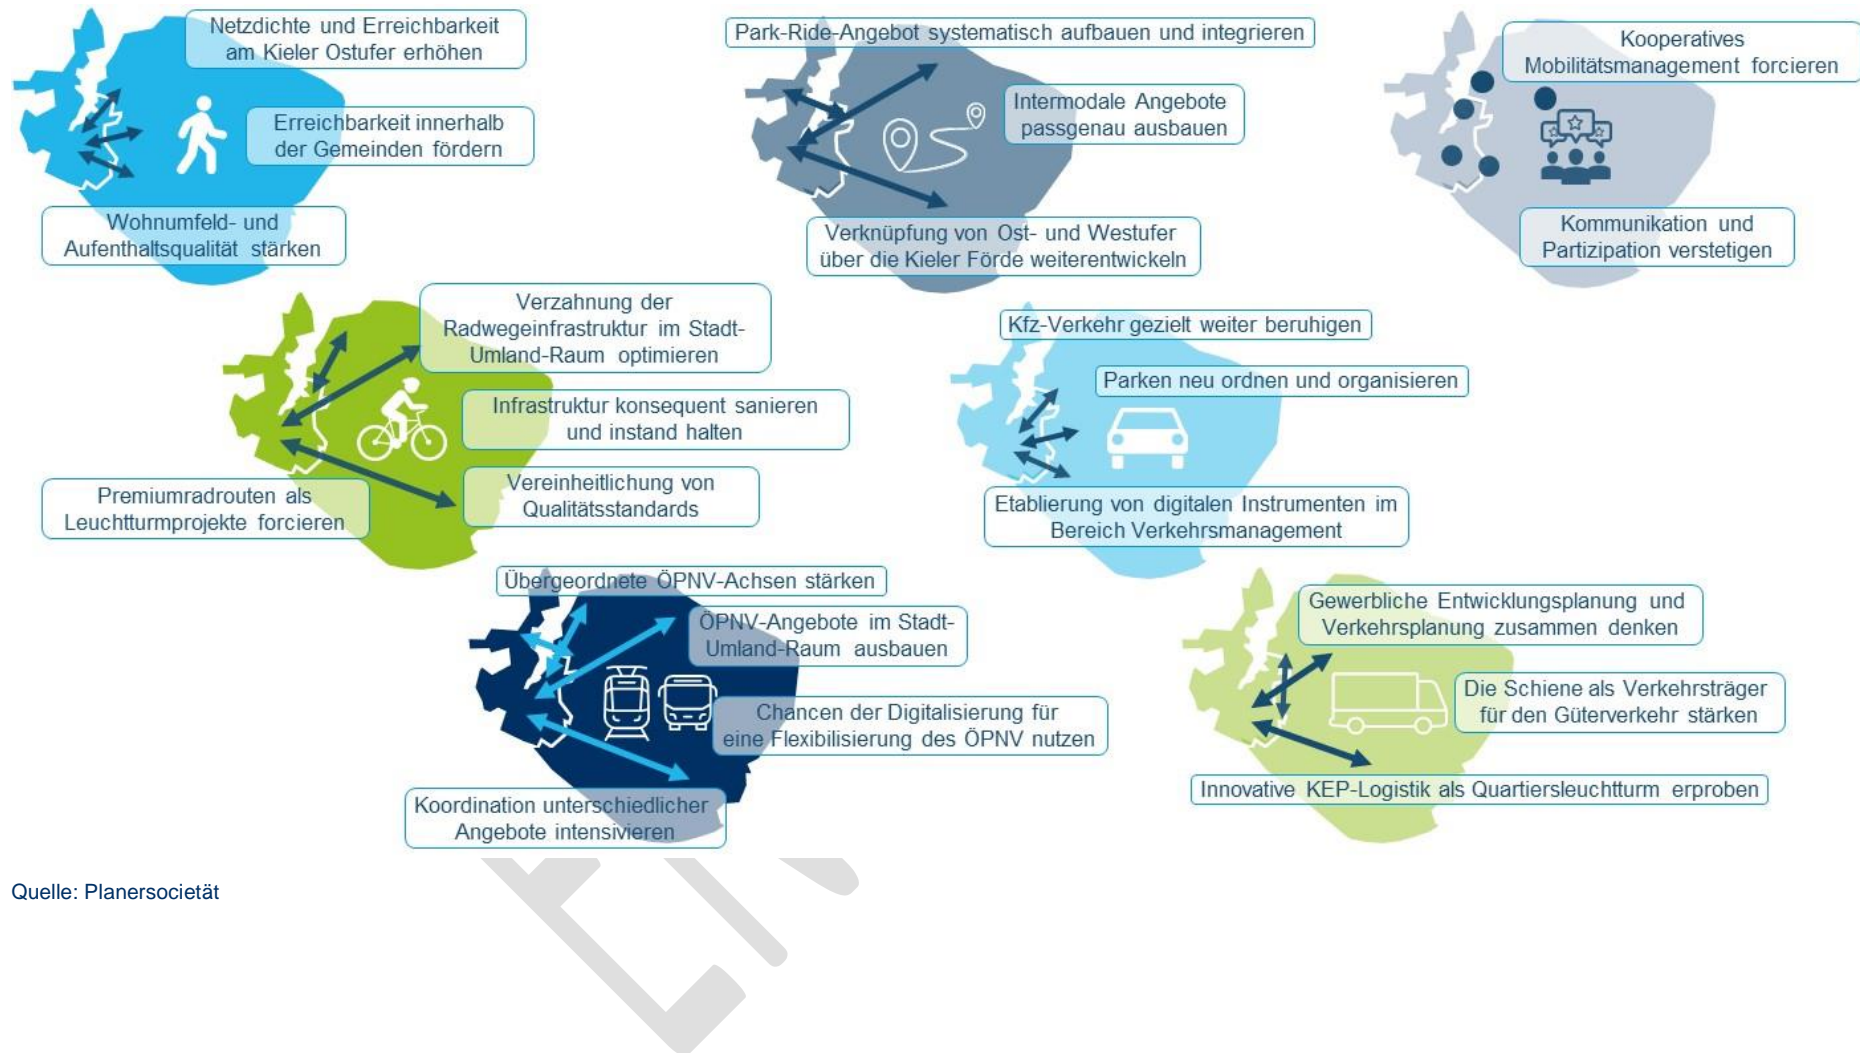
Netzdichte und Erreichbarkeit am Kieler Ostufer erhöhen

Erreichbarkeit innerhalb der Gemeinden fördern

Wohnumfeld- und Aufenthaltsqualität stärken

Park-Ride-Angebot systematisch aufbauen und integrieren

Intermodale Angebote passgenau ausbauen

Verknüpfung von Ost- und Westufer über die Kieler Förde weiterentwickeln

Kooperatives Mobilitätsmanagement forcieren

Kommunikation und Partizipation verstetigen

Verzahnung der Radwegeinfrastruktur im Stadt-Umland-Raum optimieren

Infrastruktur konsequent sanieren und instand halten

Vereinheitlichung von Qualitätsstandards

Premiumradrouten als Leuchtturmprojekte forcieren

Kfz-Verkehr gezielt weiter beruhigen

Parken neu ordnen und organisieren

Etablierung von digitalen Instrumenten im Bereich Verkehrsmanagement

Übergeordnete ÖPNV-Achsen stärken

ÖPNV-Angebote im Stadt-Umland-Raum ausbauen

Chancen der Digitalisierung für eine Flexibilisierung des ÖPNV nutzen

Koordination unterschiedlicher Angebote intensivieren

Gewerbliche Entwicklungsplanung und Verkehrsplanung zusammen denken

Die Schiene als Verkehrsträger für den Güterverkehr stärken

Innovative KEP-Logistik als Quartiersleuchtturm erproben

Quelle: Planersocietät